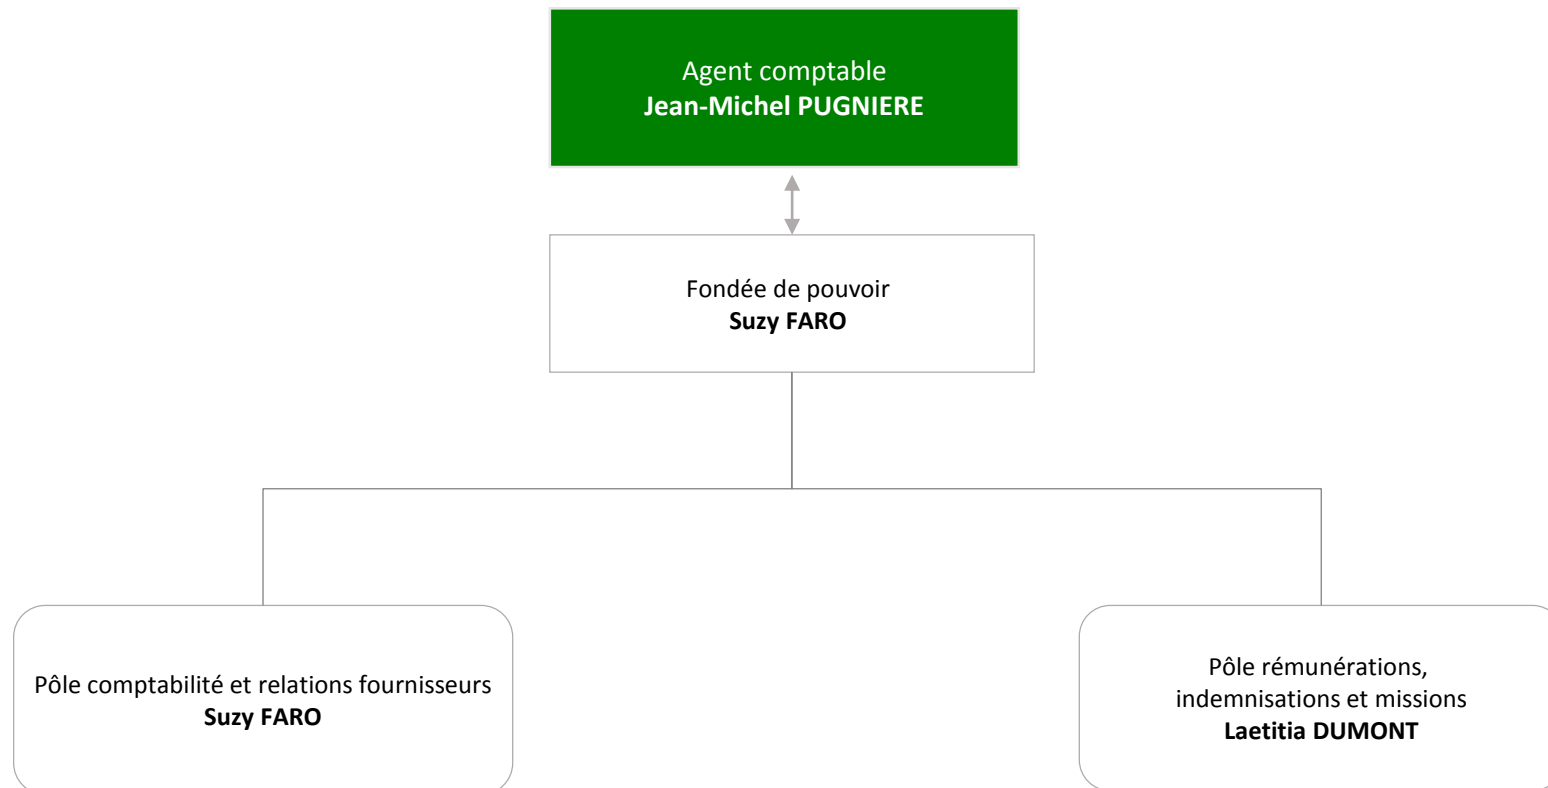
Agent comptable
**Jean-Michel PUGNIERE**

Fondée de pouvoir
**Suzy FARO**

Pôle comptabilité et relations fournisseurs
**Suzy FARO**

Pôle rémunérations, indemnisations et missions
**Laetitia DUMONT**